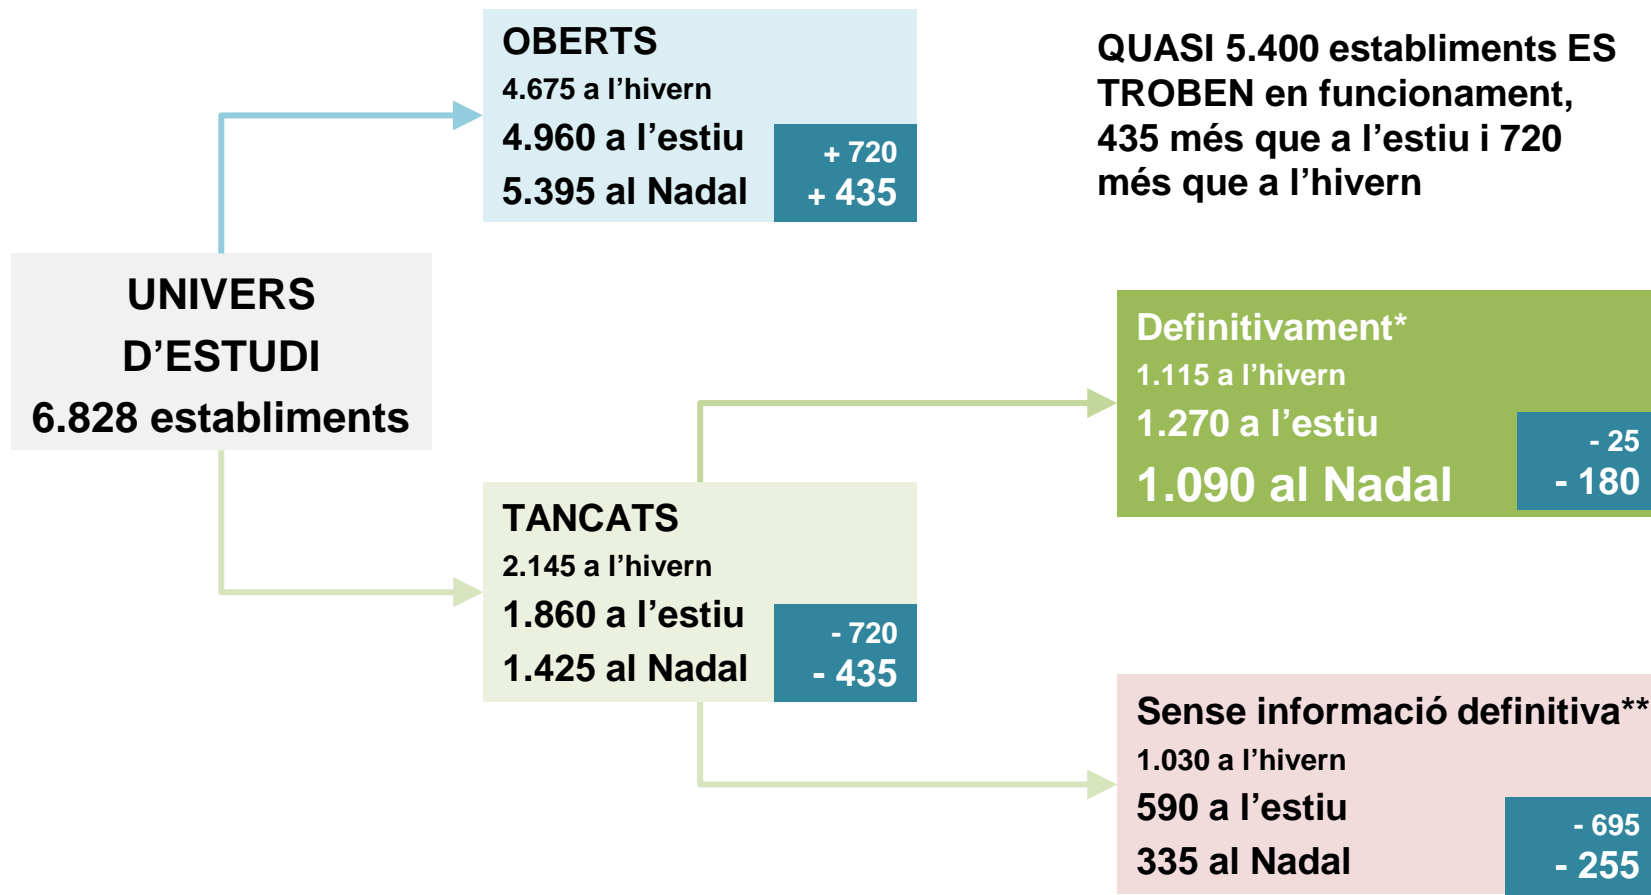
UNIVERS D'ESTUDI
6.828 establiments

OBERTS
4.675 a l'hivern
4.960 a l'estiu
5.395 al Nadal
+ 720
+ 435

QUASI 5.400 establiments ES TROBEN en funcionament, 435 més que a l'estiu i 720 més que a l'hivern

TANCATS
2.145 a l'hivern
1.860 a l'estiu
1.425 al Nadal
- 720
- 435

Definitivament*
1.115 a l'hivern
1.270 a l'estiu
1.090 al Nadal
- 25
- 180

Sense informació definitiva**
1.030 a l'hivern
590 a l'estiu
335 al Nadal
- 695
- 255